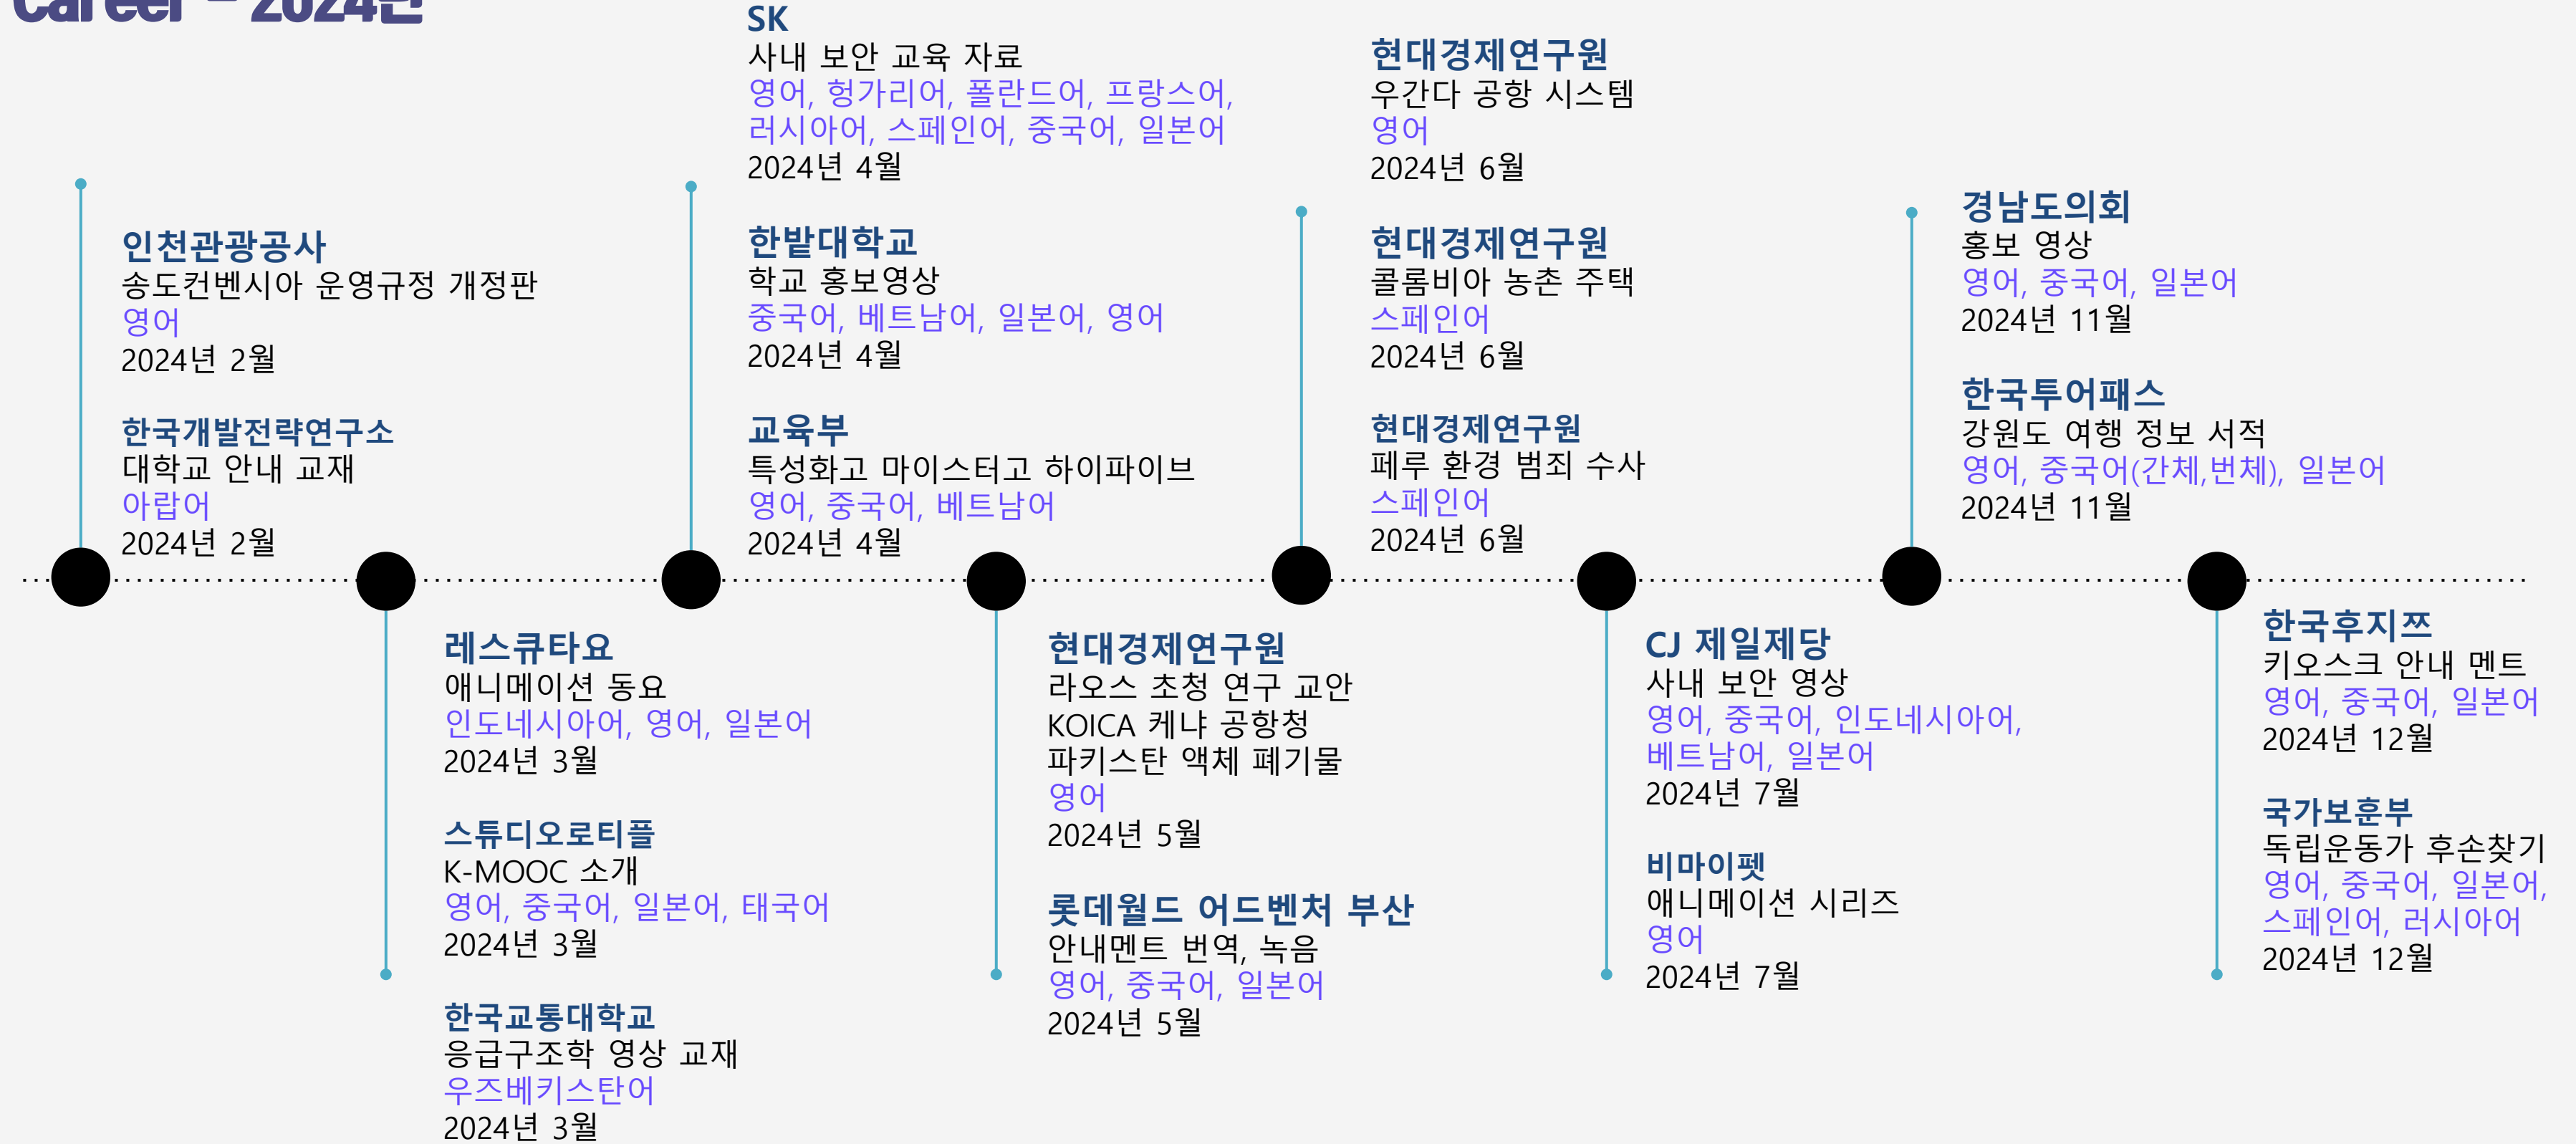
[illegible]

인천관광공사
송도컨벤시아 운영규정 개정판
영어
2024년 2월

한국개발전략연구소
대학교 안내 교재
아랍어
2024년 2월

레스큐타요
애니메이션 동요
인도네시아어, 영어, 일본어
2024년 3월

스튜디오로티플
K-MOOC 소개
영어, 중국어, 일본어, 태국어
2024년 3월

한국교통대학교
응급구조학 영상 교재
우즈베키스탄어
2024년 3월

SK
사내 보안 교육 자료
영어, 헝가리어, 폴란드어, 프랑스어, 러시아어, 스페인어, 중국어, 일본어
2024년 4월

한밭대학교
학교 홍보영상
중국어, 베트남어, 일본어, 영어
2024년 4월

교육부
특성화고 마이스터고 하이파이브
영어, 중국어, 베트남어
2024년 4월

현대경제연구원
라오스 초청 연구 교안
KOICA 케냐 공항청
파키스탄 액체 폐기물
영어
2024년 5월

롯데월드 어드벤처 부산
안내멘트 번역, 녹음
영어, 중국어, 일본어
2024년 5월

현대경제연구원
우간다 공항 시스템
영어
2024년 6월

현대경제연구원
콜롬비아 농촌 주택
스페인어
2024년 6월

현대경제연구원
페루 환경 범죄 수사
스페인어
2024년 6월

CJ 제일제당
사내 보안 영상
영어, 중국어, 인도네시아어, 베트남어, 일본어
2024년 7월

비마이펫
애니메이션 시리즈
영어
2024년 7월

경남도의회
홍보 영상
영어, 중국어, 일본어
2024년 11월

한국투어패스
강원도 여행 정보 서적
영어, 중국어(간체,번체), 일본어
2024년 11월

한국후지쯔
키오스크 안내 멘트
영어, 중국어, 일본어
2024년 12월

국가보훈부
독립운동가 후손찾기
영어, 중국어, 일본어, 스페인어, 러시아어
2024년 12월